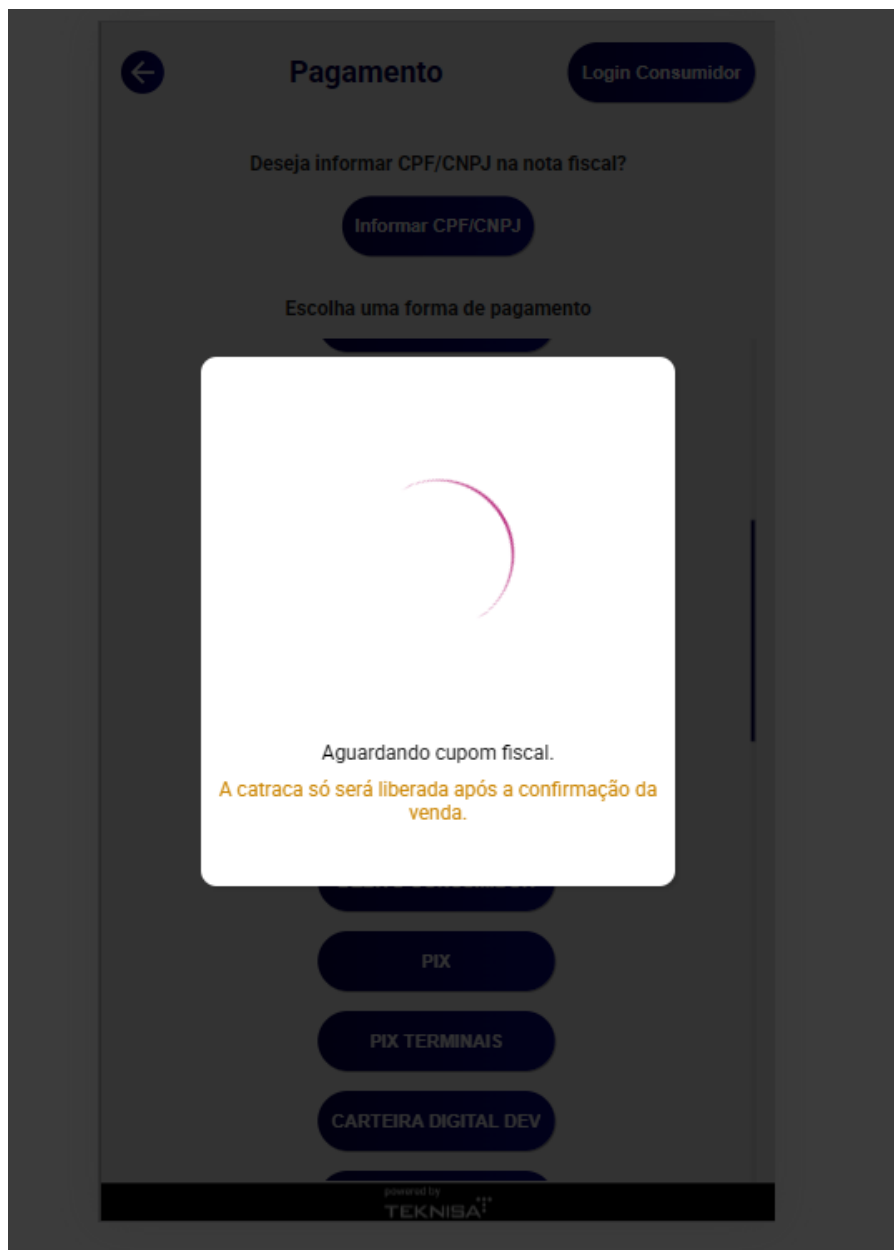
Pagamento

Login Consumidor

Deseja informar CPF/CNPJ na nota fiscal?

Informar CPF/CNPJ

Escolha uma forma de pagamento

Aguardando cupom fiscal.

A catraca só será liberada após a confirmação da venda.

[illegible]

PIX

PIX TERMINAIS

CARTEIRA DIGITAL DEV

powered by
TEKNISA